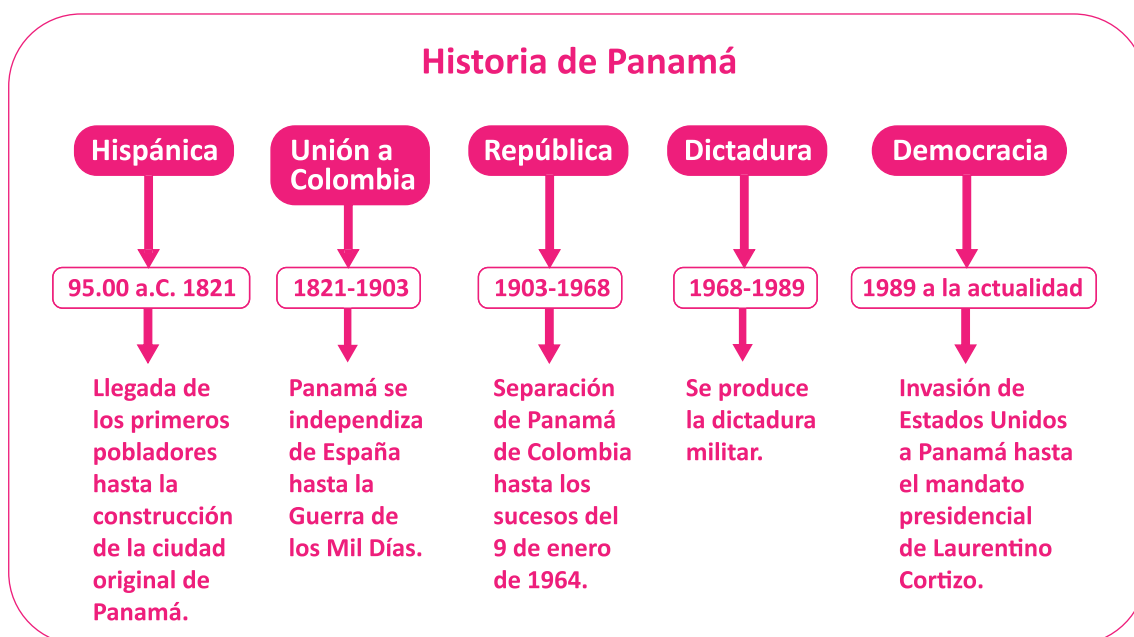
Historia de Panamá

Hispánica

95.00 a.C. 1821

Llegada de los primeros pobladores hasta la construcción de la ciudad original de Panamá.

Unión a Colombia

1821-1903

Panamá se independiza de España hasta la Guerra de los Mil Días.

República

1903-1968

Separación de Panamá de Colombia hasta los sucesos del 9 de enero de 1964.

Dictadura

1968-1989

Se produce la dictadura militar.

Democracia

1989 a la actualidad

Invasión de Estados Unidos a Panamá hasta el mandato presidencial de Laurentino Cortizo.